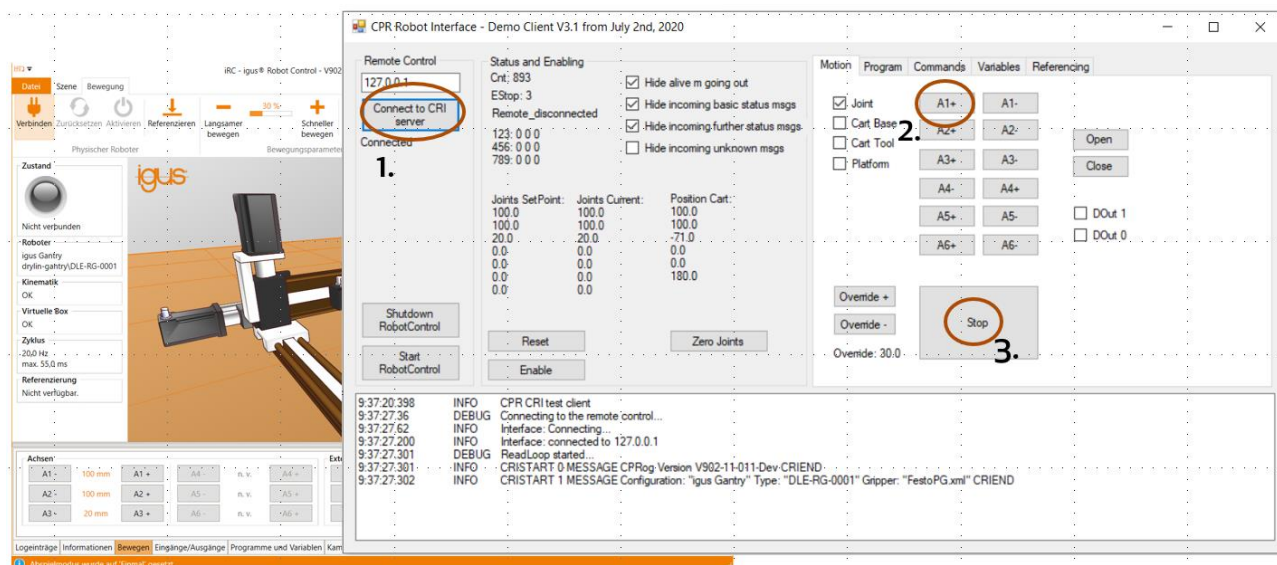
iRC - igus® Robot Control - V902

Datei Szene Bewegung

Verbinden Zurücksetzen Aktivieren Referenzieren Langsamer bewegen 30 % Schneller bewegen

Physischer Roboter Bewegungsparameter

Zustand

Nicht verbunden

Roboter
igus Ganfry
drylin-gantry\DLE-RG-0001

Kinematik
OK

Virtuelle Box
OK

Zyklus
20,0 Hz
max. 55,0 ms

Referenzierung
Nicht verfügbar.

igus

Achsen

| A1 - | 100 mm | A1 + | A4 - | n. v. | A4 + |
|---|---|---|---|---|---|
| A2 - | 100 mm | A2 + | A5 - | n. v. | A5 + |
| A3 - | 20 mm | A3 + | A6 - | n. v. | A6 + |

Logeinträge Informationen Bewegen Eingänge/Ausgänge Programme und Variablen Kam

CPR Robot Interface - Demo Client V3.1 from July 2nd, 2020

Remote Control
127.0.0.1
Connect to CRI server
Connected
1.

Status and Enabling
Cnt: 893
EStop: 3
Remote_disconnected
123: 0 0 0
456: 0 0 0
789: 0 0 0

Hide alive m going out
Hide incoming basic status msgs
Hide incoming further status msgs
Hide incoming unknown msgs

| Joints SetPoint: | Joints Current: | Position Cart: |
|---|---|---|
| 100.0 | 100.0 | 100.0 |
| 100.0 | 100.0 | 100.0 |
| 20.0 | 20.0 | -71.0 |
| 0.0 | 0.0 | 0.0 |
| 0.0 | 0.0 | 0.0 |
| 0.0 | 0.0 | 180.0 |
| 0.0 | 0.0 | |

Shutdown RobotControl
Start RobotControl
Reset
Enable
Zero Joints

Motion Program Commands Variables Referencing

Joint
Cart Base
Cart Tool
Platform

A1+ A1-
A2+ A2-
A3+ A3-
A4- A4+
A5+ A5-
A6+ A6-
2.

Open
Close
DOut 1
DOut 0

Override +
Override -
Override: 30.0
Stop
3.

9:37:20.398 INFO CPR CRI test client
9:37:27.36 DEBUG Connecting to the remote control...
9:37:27.62 INFO Interface: Connecting...
9:37:27.200 INFO Interface: connected to 127.0.0.1
9:37:27.301 DEBUG ReadLoop started...
9:37:27.301 INFO CRISTART 0 MESSAGE CPRog Version V902-11-011-Dev CRIEND
9:37:27.302 INFO CRISTART 1 MESSAGE Configuration: "igus Gantry" Type: "DLE-RG-0001" Gripper: "FestoPG.xml" CRIEND